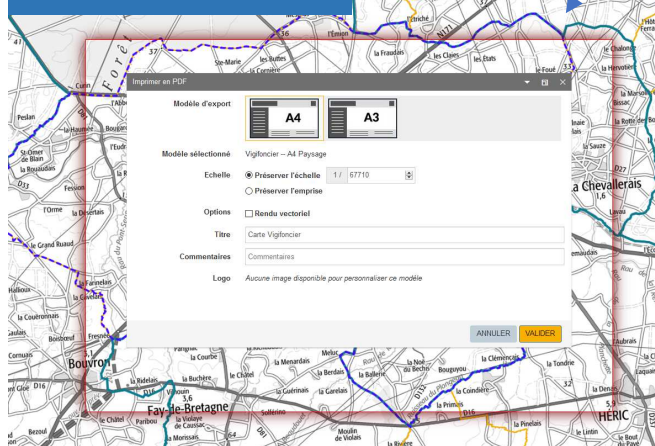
Imprimer en PDF

Modèle d'export

A4

A3

Modèle sélectionné Vigifoncier – A4 Paysage

Echelle
Préserver l'échelle 1 / 67710
Préserver l'emprise

Options
Rendu vectoriel

Titre Carte Vigifoncier

Commentaires Commentaires

Logo Aucune image disponible pour personnaliser ce modèle

ANNULER VALIDER

Forêt
Ste-Marie
les Buttes
la Cornerie
l'Epron
la Fraudais
les Claies
les Etats
le Foué
Cuin
l'Abbé
Peslan
la Haumée
la Bougrain
St-Omer de Blain
la Rouaudais
D33
Fession
l'Orme
la Desertais
le Grand Ruaud
Halleux
la Farinelais
la Cavelais
la Couëronnais
Laulais
Boisbouet
Fresnes
Cornuais
Bouvron
la Courbe
la Menardais
la Bucherie
la Ridelais
Bougrain
Fay-de-Bretagne
le Châtel
la Violaye de Coussac
la Morissais
Bezoul
Paribou
Solférino
Moulin de Violais
la Rivière
les Guérinais
la Garelais
la Berdais
la Ballerie
Melus
la Noë du Bechu
la Clémencais
la Tondrie
la Coindière
la Primais
la Pinelais
la Denais
HÉRIC
le Bout de Pavé
le Lintin
Chevallerais
la Châlonge
la Hervelière
la Morselle
Bissac
la Rotte de Boi
la Sauze
D27
Lavau
Aubrais
Laquais
D16
D16
D37
D81
D164
D33
N171
D327
32
5,9
3,6
1,6
33
37
36
41
l'Hôtel Ferrari
Enriché